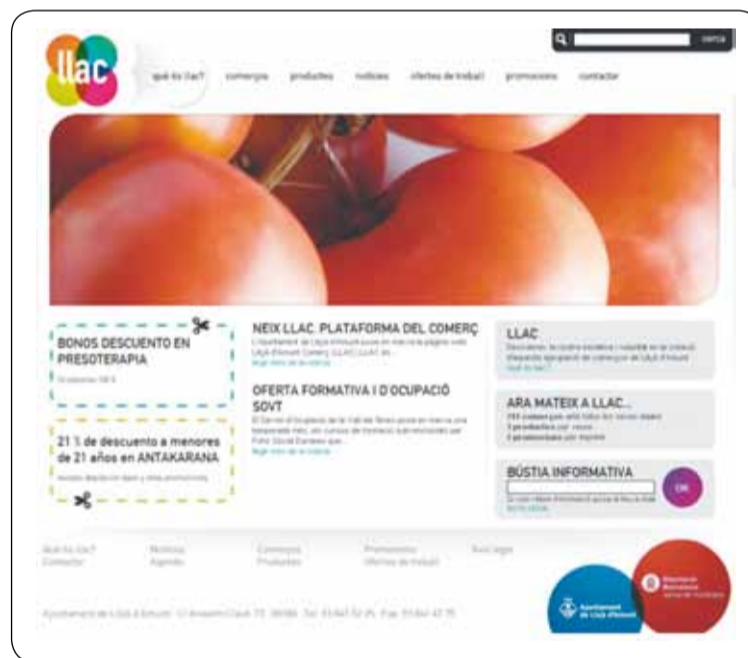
cerca

llac

què és llac? comerços productes notícies ofertes de treball promocions contactar

BONOS DESCUENTO EN PRESOTERAPIA

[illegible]

21 % de descuento a menores de 21 años en ANTAKARANA

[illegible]

NEIX LLAC. PLATAFORMA DEL COMERÇ

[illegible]

OFERTA FORMATIVA I D'OCUPACIÓ SOVT

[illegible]

LLAC

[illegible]

ARA MATEIX A LLAC...

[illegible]

BÚSTIA INFORMATIVA

OK

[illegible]

Què és llac? Contactar Notícies Agenda Comerços Productes Promocions Ofertes de treball Avís legal

Ajuntament de Lliçà d'Amunt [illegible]

Ajuntament de Lliçà d'Amunt

Diputació Barcelona